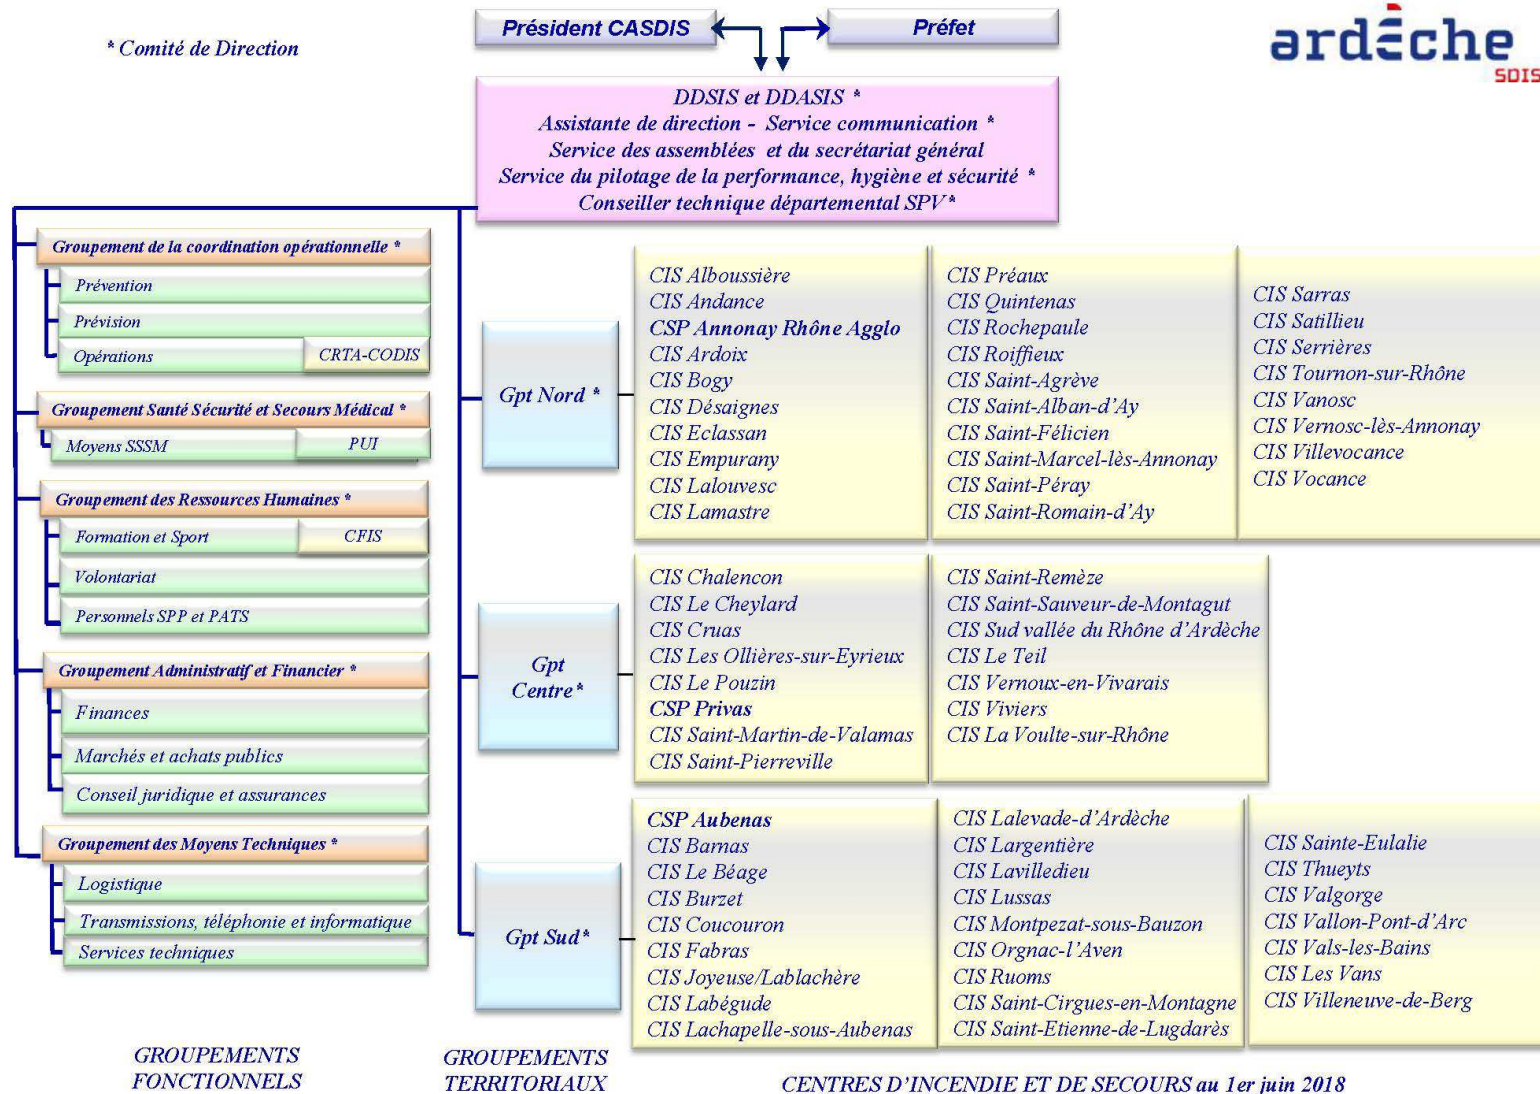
* Comité de Direction

Président CASDIS

Préfet

ardèche
SDIS

DDSIS et DDASIS *
Assistante de direction - Service communication *
Service des assemblées et du secrétariat général
Service du pilotage de la performance, hygiène et sécurité *
Conseiller technique départemental SPV *

Groupement de la coordination opérationnelle *
Prévention
Prévision
Opérations
CRTA-CODIS

Groupement Santé Sécurité et Secours Médical *
Moyens SSSM
PUI

Groupement des Ressources Humaines *
Formation et Sport
CFIS
Volontariat
Personnels SPP et PATS

Groupement Administratif et Financier *
Finances
Marchés et achats publics
Conseil juridique et assurances

Groupement des Moyens Techniques *
Logistique
Transmissions, téléphonie et informatique
Services techniques

Gpt Nord *

CIS Alboussière
CIS Andance
CSP Annonay Rhône Agglo
CIS Ardoix
CIS Bogy
CIS Désaignes
CIS Eclassan
CIS Empurany
CIS Lalouvesc
CIS Lamastre

CIS Préaux
CIS Quintenas
CIS Rochepaule
CIS Roiffieux
CIS Saint-Agrève
CIS Saint-Alban-d'Ay
CIS Saint-Félicien
CIS Saint-Marcel-lès-Annonay
CIS Saint-Péray
CIS Saint-Romain-d'Ay

CIS Sarras
CIS Satillieu
CIS Serrières
CIS Tournon-sur-Rhône
CIS Vanosc
CIS Vernosc-lès-Annonay
CIS Villevocance
CIS Vocance

Gpt Centre *

CIS Chalencon
CIS Le Cheylard
CIS Cruas
CIS Les Ollières-sur-Eyrieux
CIS Le Pouzin
CSP Privas
CIS Saint-Martin-de-Valamas
CIS Saint-Pierreville

CIS Saint-Remèze
CIS Saint-Sauveur-de-Montagut
CIS Sud vallée du Rhône d'Ardèche
CIS Le Teil
CIS Vernoux-en-Vivarais
CIS Viviers
CIS La Voulte-sur-Rhône

Gpt Sud *

CSP Aubenas
CIS Barnas
CIS Le Béage
CIS Burzet
CIS Coucouron
CIS Fabras
CIS Joyeuse/Lablachère
CIS Labégude
CIS Lachapelle-sous-Aubenas

CIS Lalevade-d'Ardèche
CIS Largentière
CIS Lavilledieu
CIS Lussas
CIS Montpezat-sous-Bauzon
CIS Orgnac-l'Aven
CIS Ruoms
CIS Saint-Cirgues-en-Montagne
CIS Saint-Etienne-de-Lugdarès

CIS Sainte-Eulalie
CIS Thueyts
CIS Valgorge
CIS Vallon-Pont-d'Arc
CIS Vals-les-Bains
CIS Les Vans
CIS Villeneuve-de-Berg

GROUPEMENTS FONCTIONNELS

GROUPEMENTS TERRITORIAUX

CENTRES D'INCENDIE ET DE SECOURS au 1er juin 2018